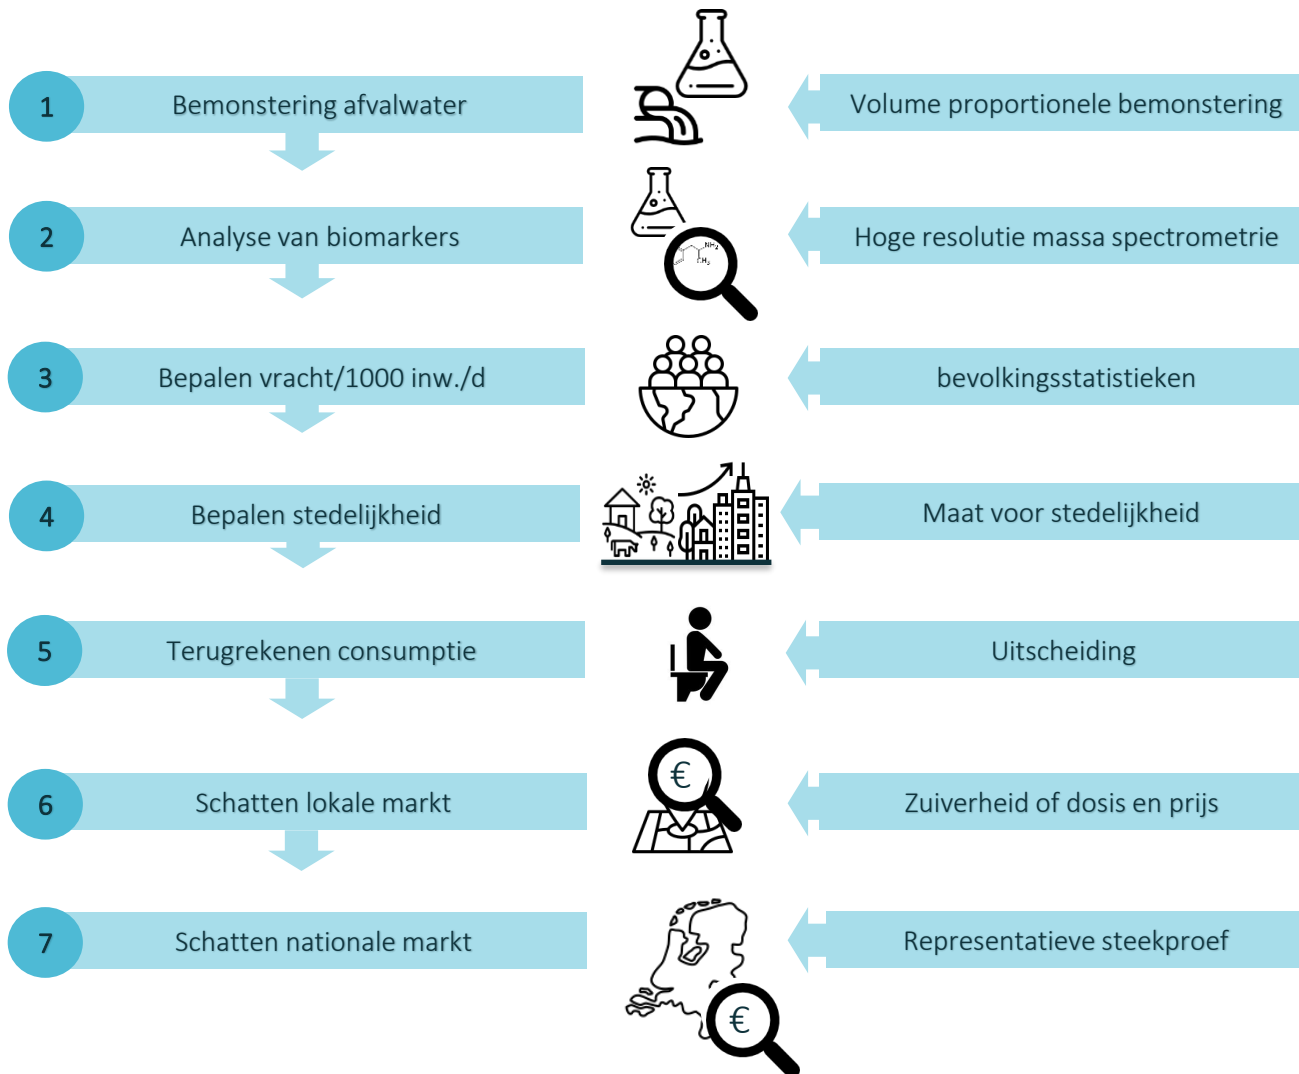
1 Bemonstering afvalwater

Volume proportionele bemonstering

2 Analyse van biomarkers

$NH_2$
$CH_3$

Hoge resolutie massa spectrometrie

3 Bepalen vracht/1000 inw./d

bevolkingsstatistieken

4 Bepalen stedelijkheid

Maat voor stedelijkheid

5 Terugrekenen consumptie

Uitscheiding

6 Schatten lokale markt

€

Zuiverheid of dosis en prijs

7 Schatten nationale markt

€

Representatieve steekproef